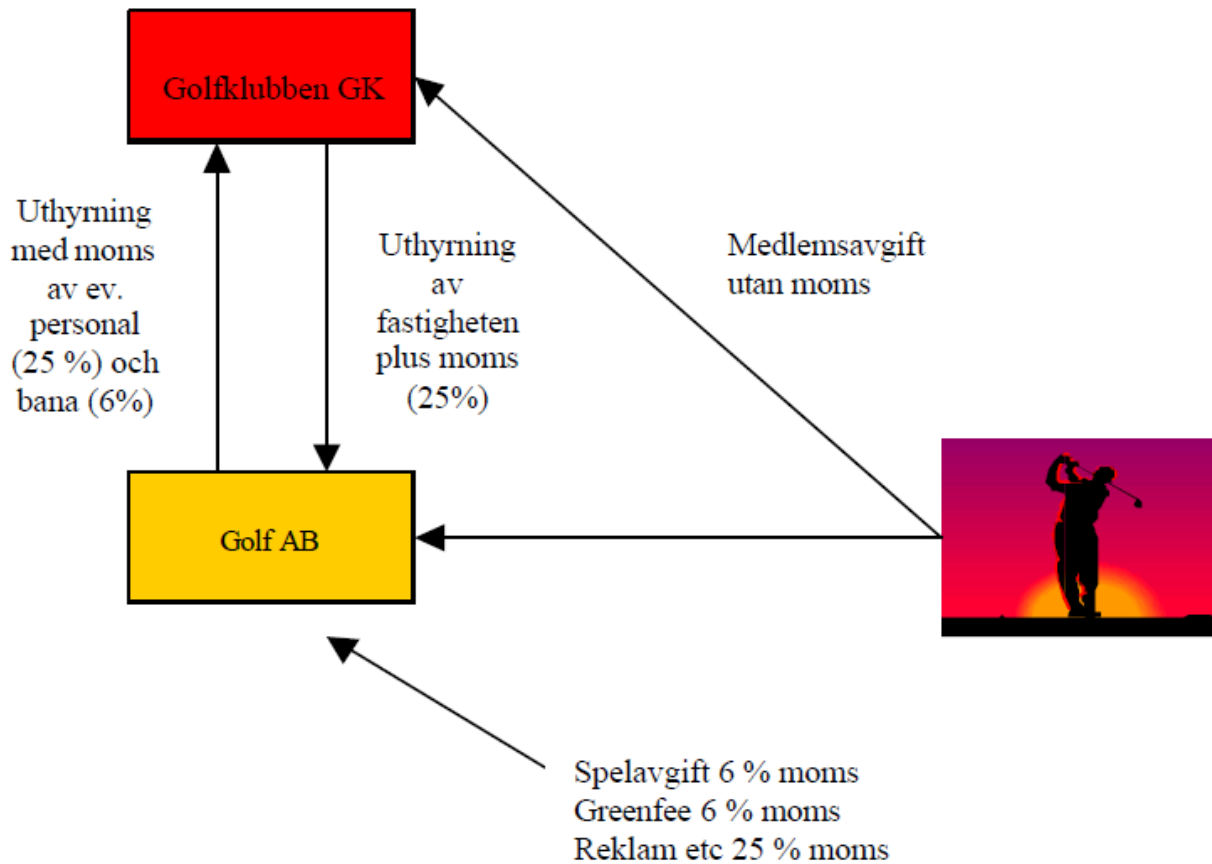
Golfklubben GK

Uthyrning med moms av ev. personal (25 %) och bana (6%)

Uthyrning av fastigheten plus moms (25%)

Medlemsavgift utan moms

Golf AB

Spelavgift 6 % moms
Greenfee 6 % moms
Reklam etc 25 % moms